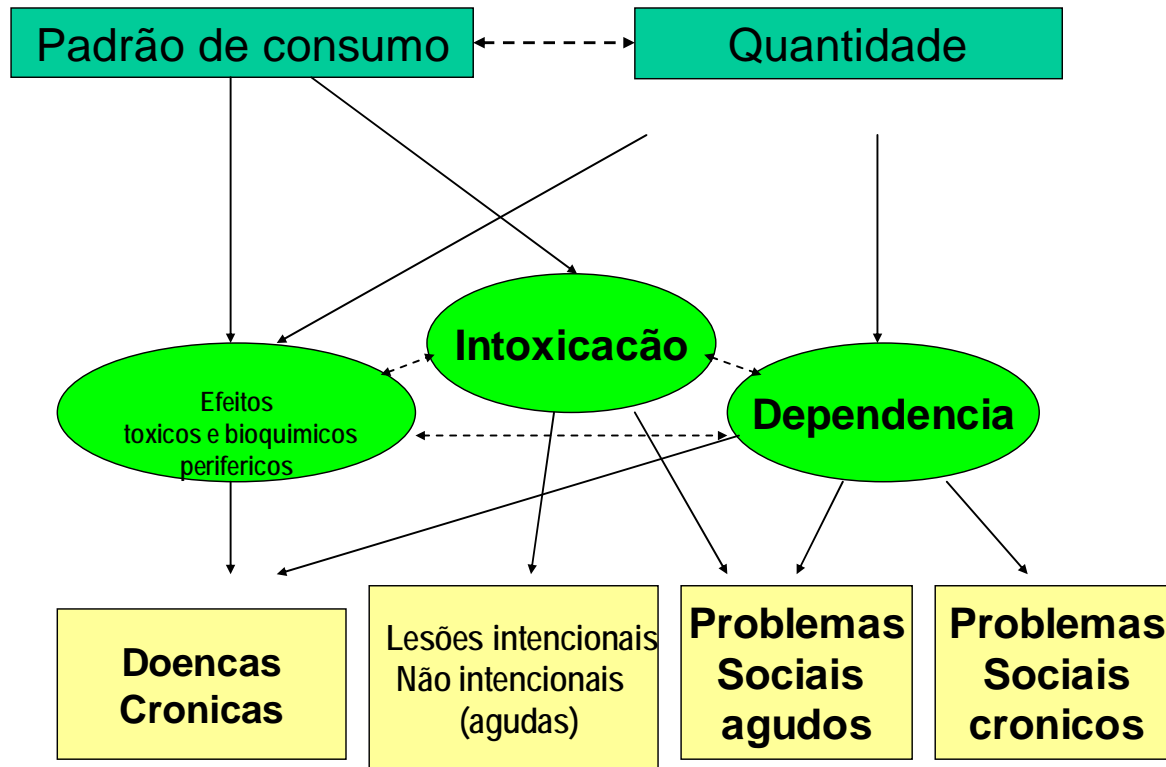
Padrão de consumo

Quantidade

Intoxicacão

Efeitos toxicos e bioquimicos perifericos

Dependencia

Doencas Cronicas

Lesões intencionais Não intencionais (agudas)

Problemas Sociais agudos

Problemas Sociais cronicos